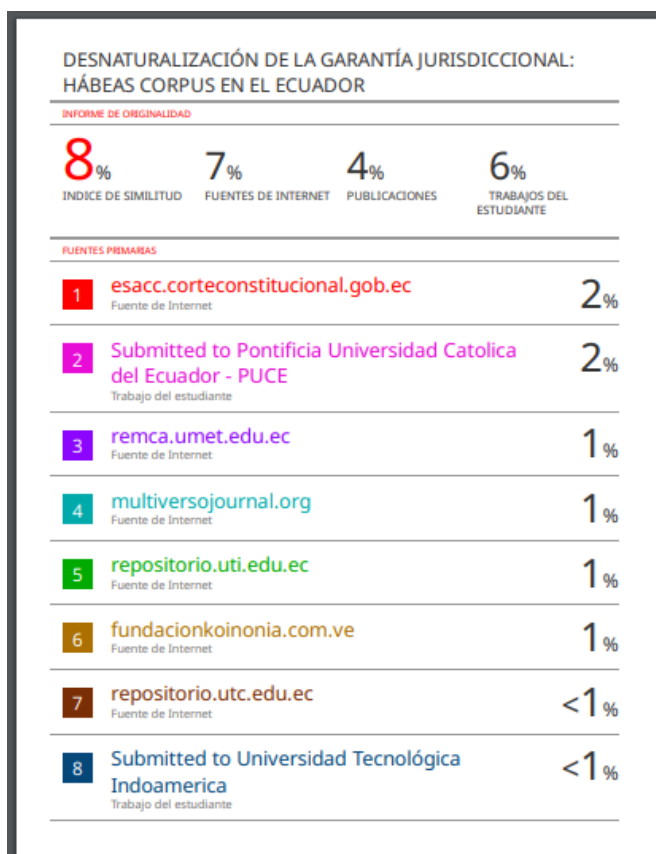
DESNATURALIZACIÓN DE LA GARANTÍA JURISDICCIONAL: HÁBEAS CORPUS EN EL ECUADOR

INFORME DE ORIGINALIDAD

8% INDICE DE SIMILITUD

7% FUENTES DE INTERNET

4% PUBLICACIONES

6% TRABAJOS DEL ESTUDIANTE

FUENTES PRIMARIAS

| | | |
|---|---|---|
| 1 | esacc.corteconstitucional.gob.ec<br>Fuente de Internet | 2% |
| 2 | Submitted to Pontificia Universidad Catolica del Ecuador - PUCE<br>Trabajo del estudiante | 2% |
| 3 | remca.umet.edu.ec<br>Fuente de Internet | 1% |
| 4 | multiversojournal.org<br>Fuente de Internet | 1% |
| 5 | repositorio.uti.edu.ec<br>Fuente de Internet | 1% |
| 6 | fundacionkoinonia.com.ve<br>Fuente de Internet | 1% |
| 7 | repositorio.utc.edu.ec<br>Fuente de Internet | <1% |
| 8 | Submitted to Universidad Tecnológica Indoamerica<br>Trabajo del estudiante | <1% |